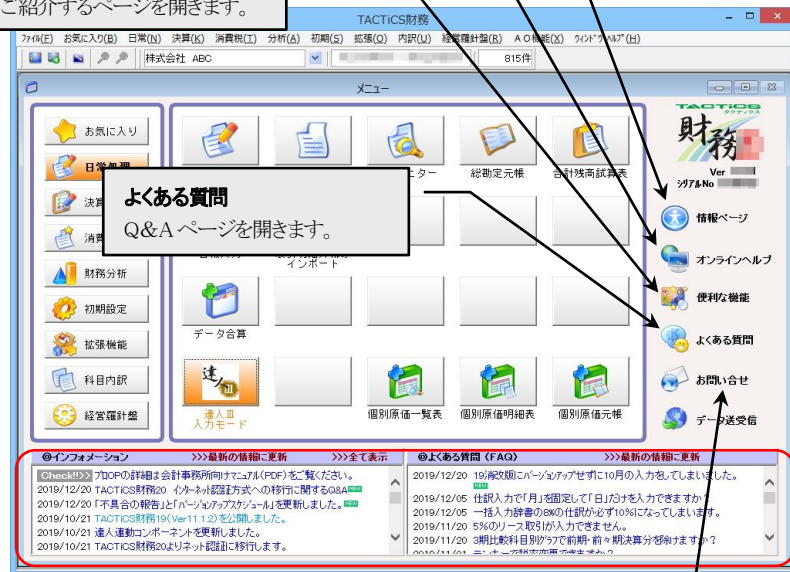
ご紹介するページを開きます。

TACTiCS財務

ﾌｧｲﾙ(F) お気に入り(B) 日常(N) 決算(K) 消費税(T) 分析(A) 初期(S) 拡張(Q) 内訳(U) 経営羅針盤(R) ＡＯ機能(X) ｳｨﾝﾄﾞｳ ﾍﾙﾌﾟ(H)

株式会社 ABC

815件

メニュー

お気に入り
日常処理
決算
消費
財務分析
初期設定
拡張機能
科目内訳
経営羅針盤

よくある質問
Q&Aページを開きます。

ニター
総勘定元帳
合計残高試算表

インポート

データ合算

達人Ⅲ
達人Ⅲ入力モード

個別原価一覧表
個別原価明細表
個別原価元帳

TACTiCS
財務
タクティクス
Ver
ｼﾘｱﾙNo

情報ページ
オンラインヘルプ
便利な機能
よくある質問
お問い合せ
データ送受信

@インフォメーション >>>最新の情報に更新 >>>全て表示
Check!!>> ブロOPの詳細は会計事務所向けマニュアル(PDF)をご覧ください。
2019/12/20 TACTICS財務20 インターネット認証方式への移行に関するQ&A NEW
2019/12/20 「不具合の報告」と「バージョンアップスケジュール」を更新しました。NEW
2019/10/21 TACTICS財務19(Ver11.1.2)を公開しました。
2019/10/21 達人連動コンポーネントを更新しました。
2019/10/21 TACTICS財務20よりネット認証に移行します。

@よくある質問（FAQ） >>>最新の情報に更新
2019/12/20 19(令和版)にバージョンアップせずに10月の入力をしてしまいました。 NEW
2019/12/05 仕訳入力で「月」を固定して「日」だけを入力できますか？
2019/12/05 一括入力辞書の8%の仕訳が必ず10%になってしまいます。
2019/11/20 5%のリース取引が入力できません。
2019/11/20 3期比較科目別グラフで前期・前々期決算分を除けますか？
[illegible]